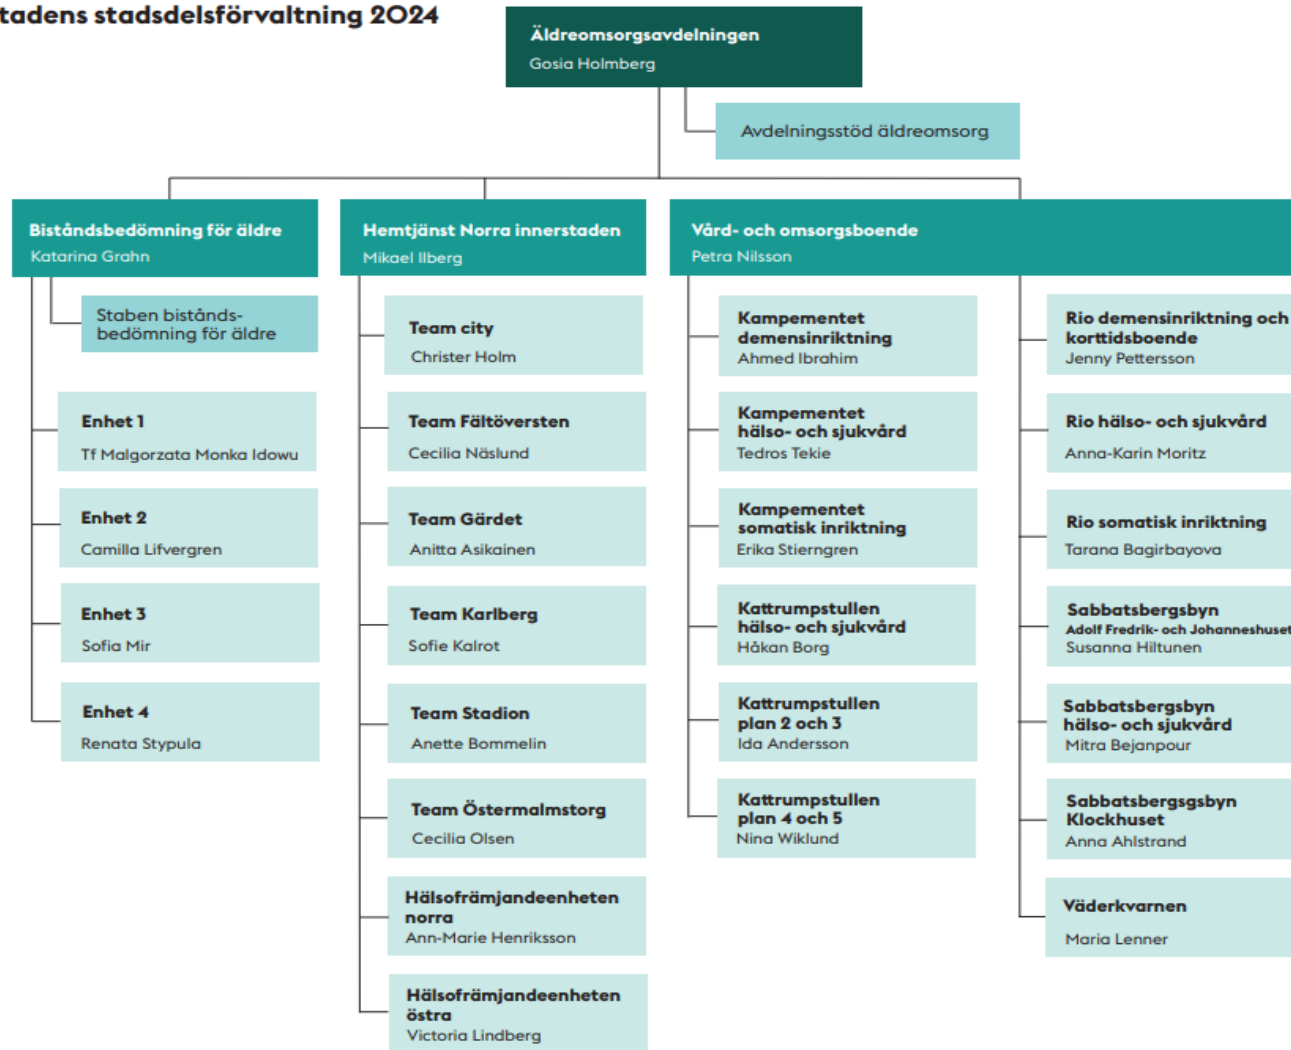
tadens stadsdelsförvaltning 2024

Äldreomsorgsavdelningen
Gosia Holmberg

Avdelningsstöd äldreomsorg

Biståndsbedömning för äldre
Katarina Grahn

Staben biståndsbedömning för äldre

Enhet 1
Tf Malgorzata Monka Idowu

Enhet 2
Camilla Lifvergren

Enhet 3
Sofia Mir

Enhet 4
Renata Stypula

Hemtjänst Norra innerstaden
Mikael Ilberg

Team city
Christer Holm

Team Fältöversten
Cecilia Näslund

Team Gärdet
Anitta Asikainen

Team Karlberg
Sofie Kalrot

Team Stadion
Anette Bommelin

Team Östermalmstorg
Cecilia Olsen

Hälsofrämjandeenheten norra
Ann-Marie Henriksson

Hälsofrämjandeenheten östra
Victoria Lindberg

Vård- och omsorgsboende
Petra Nilsson

Kampementet demensinriktning
Ahmed Ibrahim

Kampementet hälso- och sjukvård
Tedros Tekie

Kampementet somatisk inriktning
Erika Stierngren

Kattrumpstullen hälso- och sjukvård
Håkan Borg

Kattrumpstullen plan 2 och 3
Ida Andersson

Kattrumpstullen plan 4 och 5
Nina Wiklund

Rio demensinriktning och korttidsboende
Jenny Pettersson

Rio hälso- och sjukvård
Anna-Karin Moritz

Rio somatisk inriktning
Tarana Bagirbayova

Sabbatsbergsbyn
Adolf Fredrik- och Johanneshuset
Susanna Hiltunen

Sabbatsbergsbyn hälso- och sjukvård
Mitra Bejanpour

Sabbatsbergsgsbyn Klockhuset
Anna Ahlstrand

Väderkvarnen
Maria Lenner